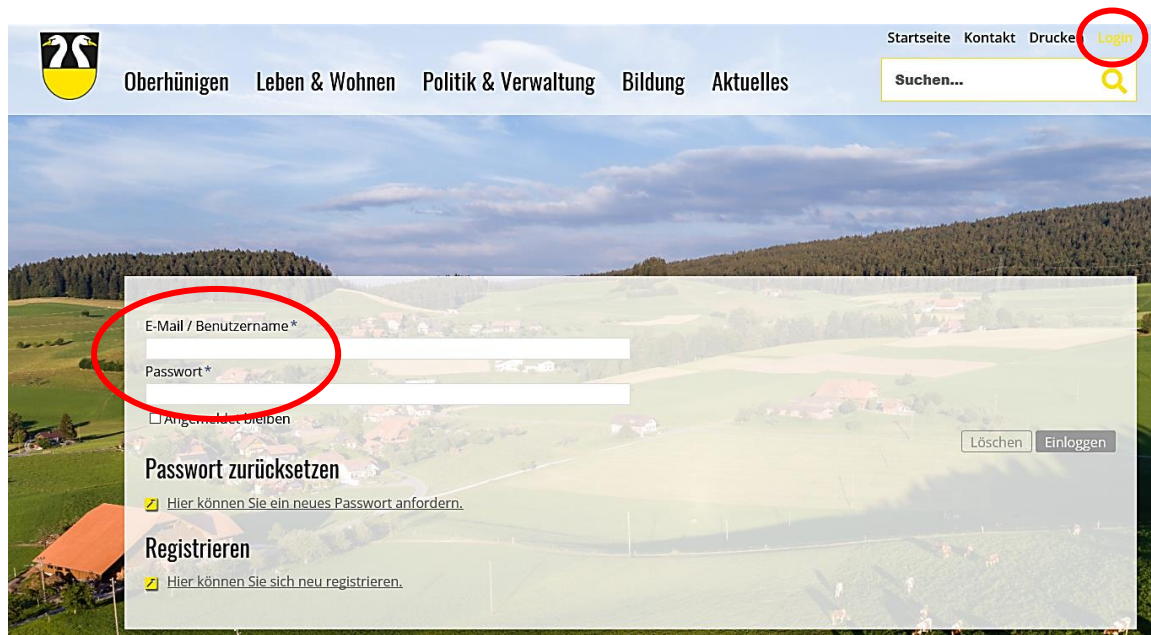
Startseite Kontakt Drucken Login

Oberhünigen Leben & Wohnen Politik & Verwaltung Bildung Aktuelles

Suchen...

E-Mail / Benutzername*

Passwort*

Angemeldet bleiben

Löschen Einloggen

Passwort zurücksetzen

Hier können Sie ein neues Passwort anfordern.

Registrieren

Hier können Sie sich neu registrieren.